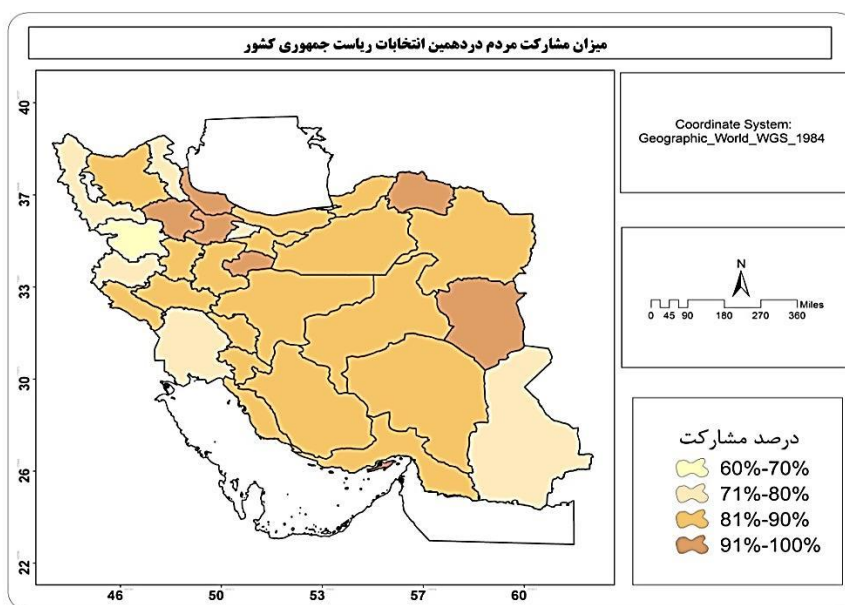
میزان مشارکت مردم دردهمین انتخابات ریاست جمهوری کشور

40
37
33
30
26
22
46
50
53
57
60

Coordinate System:
Geographic_World_WGS_1984

N
0 45 90 180 270 360 Miles

درصد مشارکت
60%-70%
71%-80%
81%-90%
91%-100%